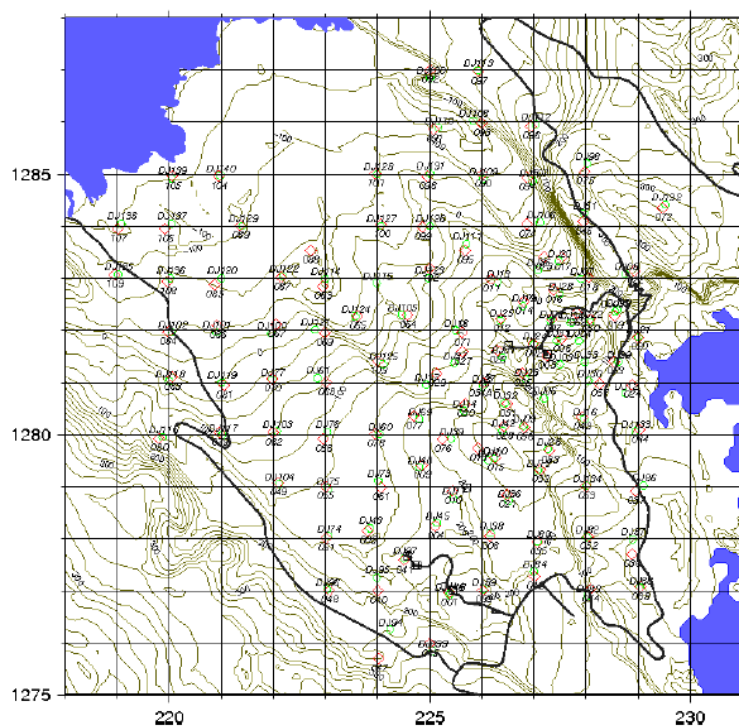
1285
1280
1275
220
225
230
DJ138
107
DJ137
105
DJ140
104
DJ139
105
DJ129
089
DJ135
109
DJ136
099
DJ120
083
DJ122
087
DJ114
063
DJ128
101
DJ131
098
DJ127
100
DJ126
099
DJ119
095
DJ115
DJ123
DJ102
084
DJ118
065
DJ119
081
DJ117
DJ116
060
DJ103
062
DJ104
049
DJ105
064
DJ121
DJ125
DJ113
097
DJ109
098
DJ108
090
DJ96
076
DJ92
072
DJ74
DJ73
DJ75
DJ76
DJ78
DJ77
DJ60
DJ69
DJ79
DJ80
DJ86
DJ87
DJ88
DJ89
DJ90
DJ91
DJ93
DJ94
DJ95
DJ99